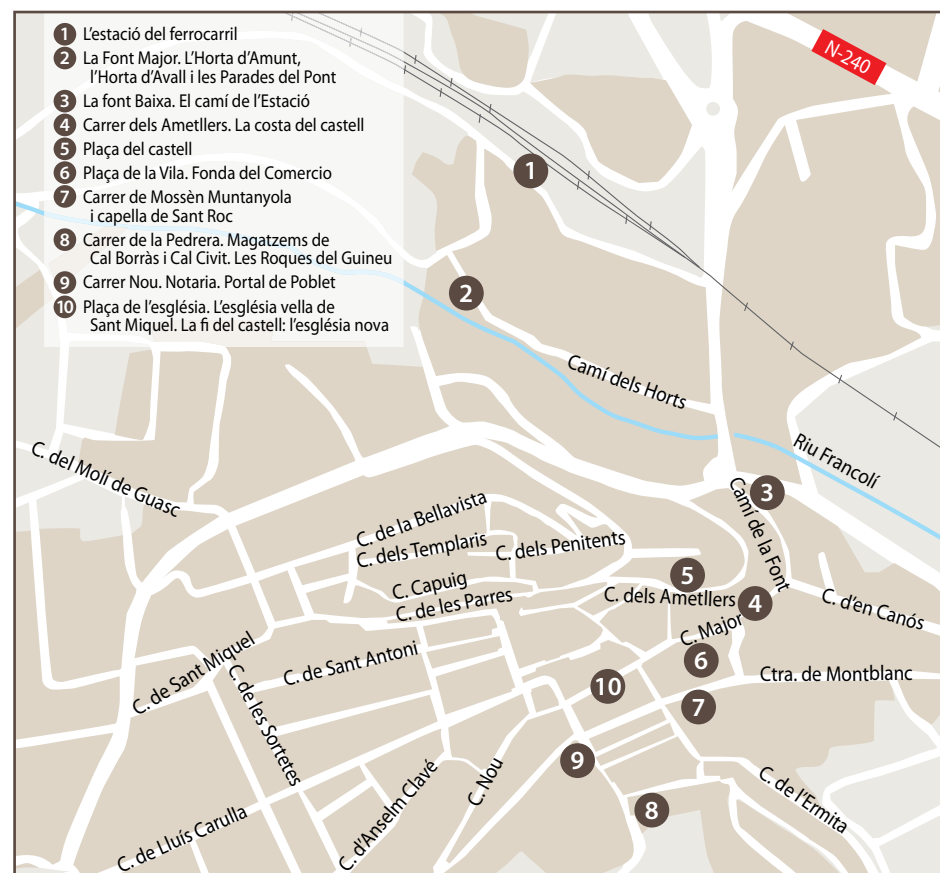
1 L'estació del ferrocarril
2 La Font Major. L'Horta d'Amunt, l'Horta d'Avall i les Parades del Pont
3 La font Baixa. El camí de l'Estació
4 Carrer dels Ametllers. La costa del castell
5 Plaça del castell
6 Plaça de la Vila. Fonda del Comercio
7 Carrer de Mossèn Muntanyola i capella de Sant Roc
8 Carrer de la Pedrera. Magatzems de Cal Borràs i Cal Civit. Les Roques del Guineu
9 Carrer Nou. Notaria. Portal de Poblet
10 Plaça de l'església. L'església vella de Sant Miquel. La fi del castell: l'església nova

N-240

1

2

Camí dels Horts

Riu Francolí

C. del Molí de Guasc

3

Camí de la Font

C. de la Bellavista

C. dels Templaris

C. dels Penitents

5

C. Capuig

C. de les Parres

C. dels Ametllers

4

C. d'en Canós

C. Major

6

C. de Sant Miquel

C. de les Sortetes

C. de Sant Antoni

10

Ctra. de Montblanc

7

9

C. Nou

C. d'Anselm Clavé

C. de Lluís Carulla

C. de l'Ermita

8